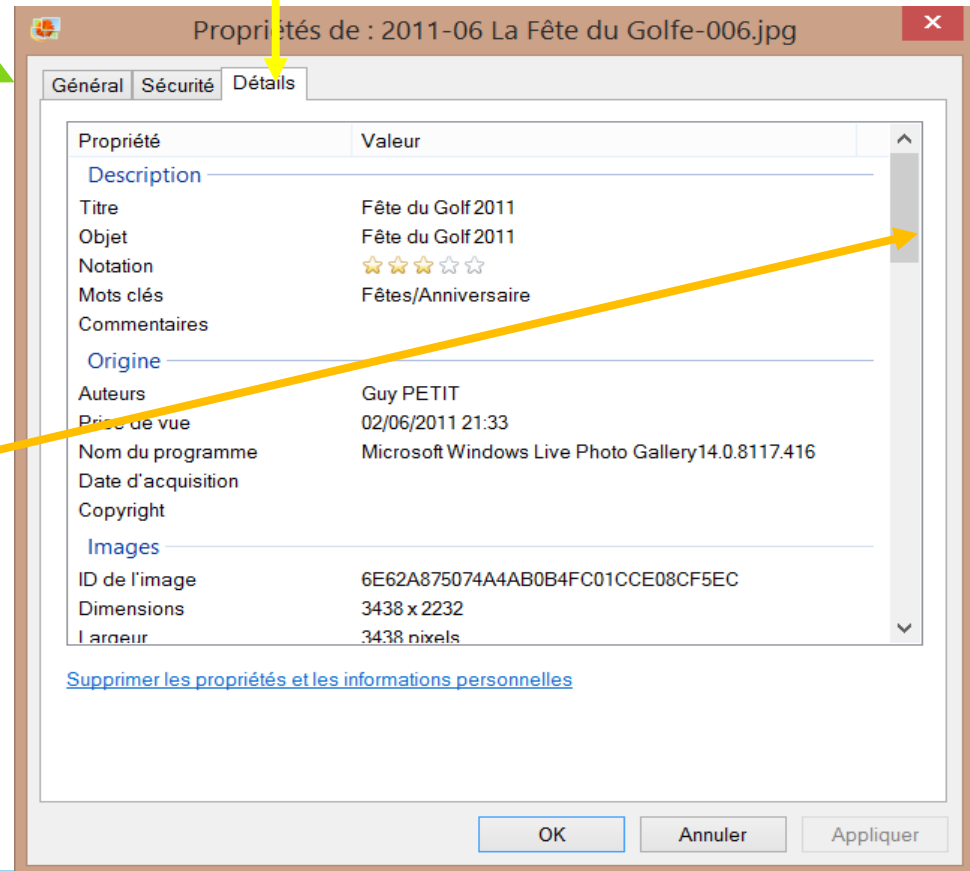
Propriétés de : 2011-06 La Fête du Golfe-006.jpg

Général | Sécurité | Détails

| Propriété | Valeur |
|---|---|
| **Description** | |
| Titre | Fête du Golf 2011 |
| Objet | Fête du Golf 2011 |
| Notation | ★★★☆☆ |
| Mots clés | Fêtes/Anniversaire |
| Commentaires | |
| **Origine** | |
| Auteurs | Guy PETIT |
| Prise de vue | 02/06/2011 21:33 |
| Nom du programme | Microsoft Windows Live Photo Gallery14.0.8117.416 |
| Date d'acquisition | |
| Copyright | |
| **Images** | |
| ID de l'image | 6E62A875074A4AB0B4FC01CCE08CF5EC |
| Dimensions | 3438 x 2232 |
| Largeur | 3438 pixels |

Supprimer les propriétés et les informations personnelles

OK | Annuler | Appliquer